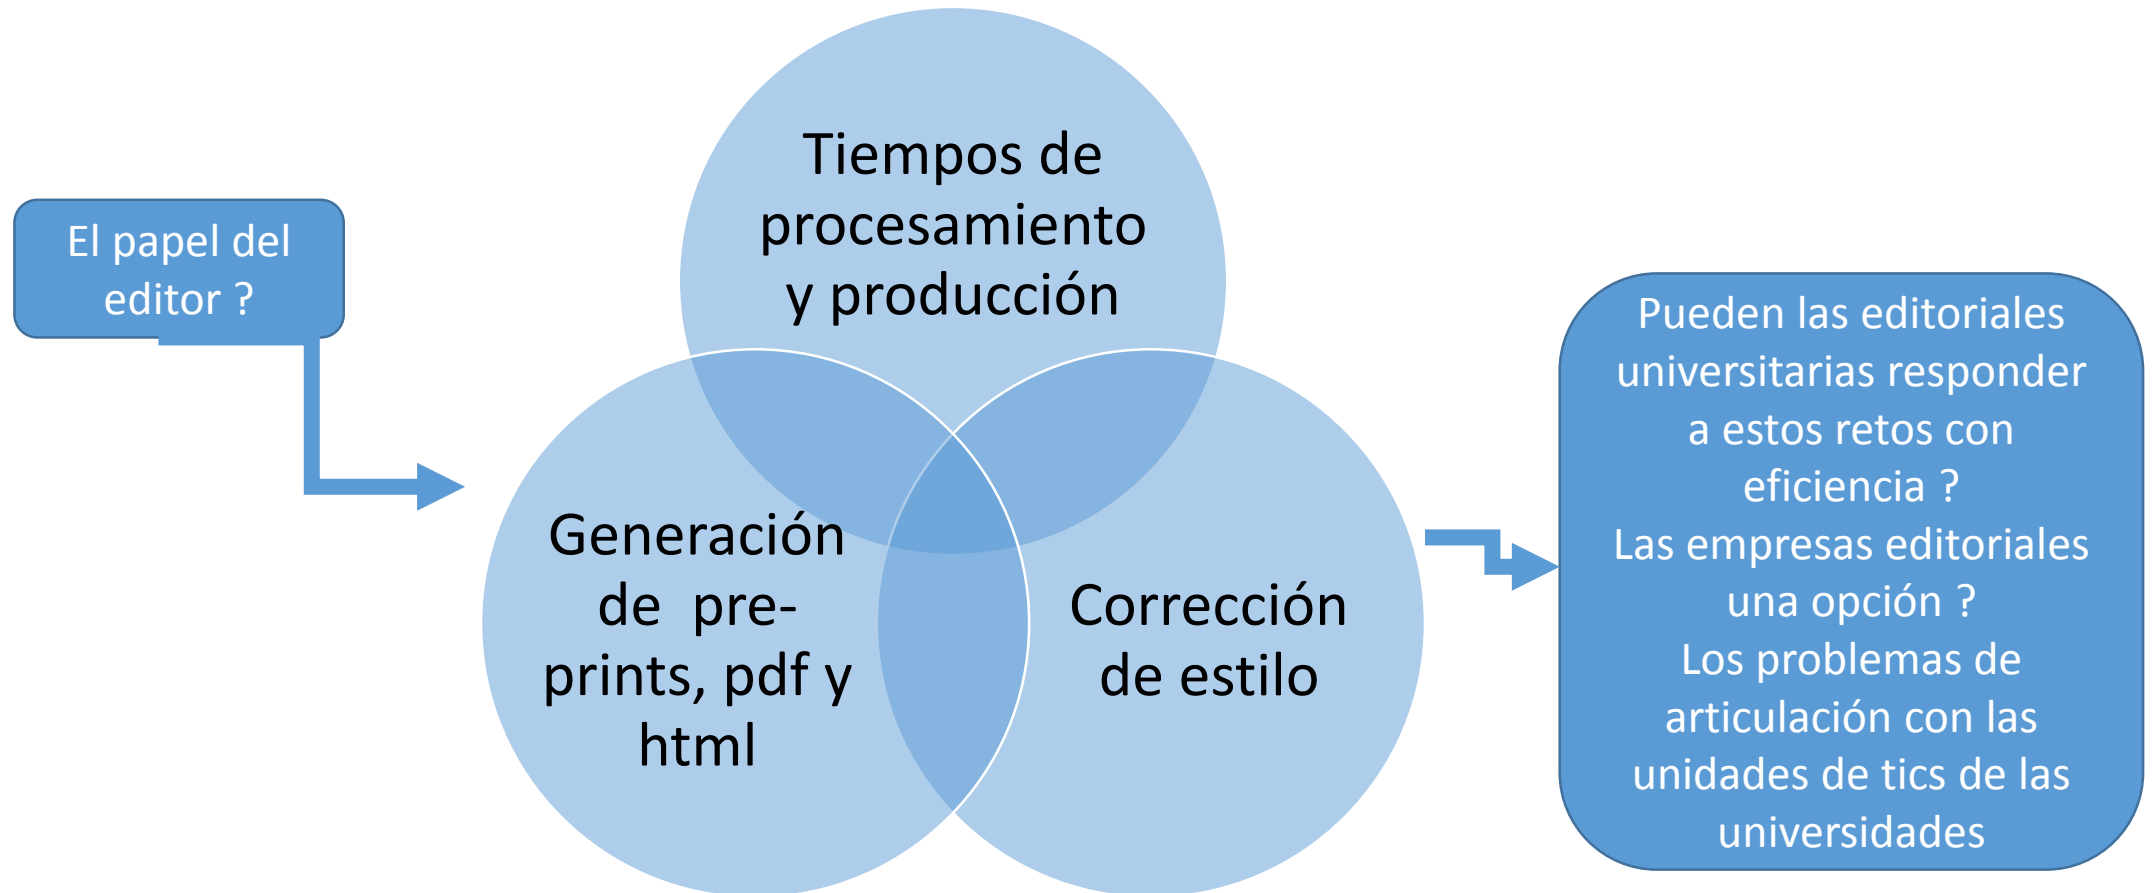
El papel del editor ?

Tiempos de procesamiento y producción

Generación de pre-prints, pdf y html

Corrección de estilo

Pueden las editoriales universitarias responder a estos retos con eficiencia ?
Las empresas editoriales una opción ?
Los problemas de articulación con las unidades de tics de las universidades